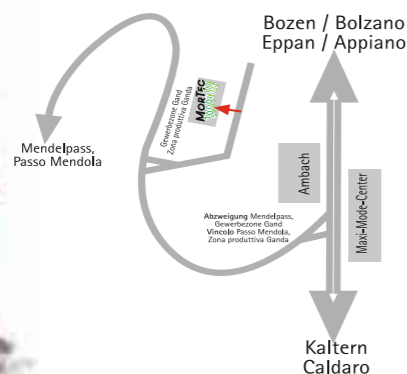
Bozen / Bolzano
Eppan / Appiano

Mendelpass, Passo Mendola

Gewerbezone Gand
Zona produttiva Ganda

MORTEC

Ambach

Maxi-Mode-Center

Abzweigung Mendelpass, Gewerbezone Gand
Vincolo Passo Mendola, Zona produttiva Ganda

Kaltern
Caldaro